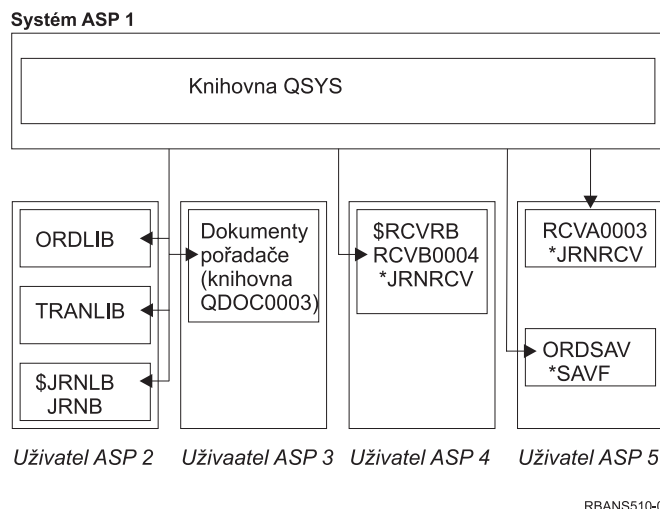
Systém ASP 1

Knihovna QSYS

ORDLIB

TRANLIB

$JRNLB
JRNB

Dokumenty pořadače (knihovna QDOC0003)

$RCVRB
RCVB0004
*JRNRCV

RCVA0003
*JRNRCV

ORDSAV
*SAVF

Uživatel ASP 2 Uživaatel ASP 3 Uživatel ASP 4 Uživatel ASP 5

RBANS510-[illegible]